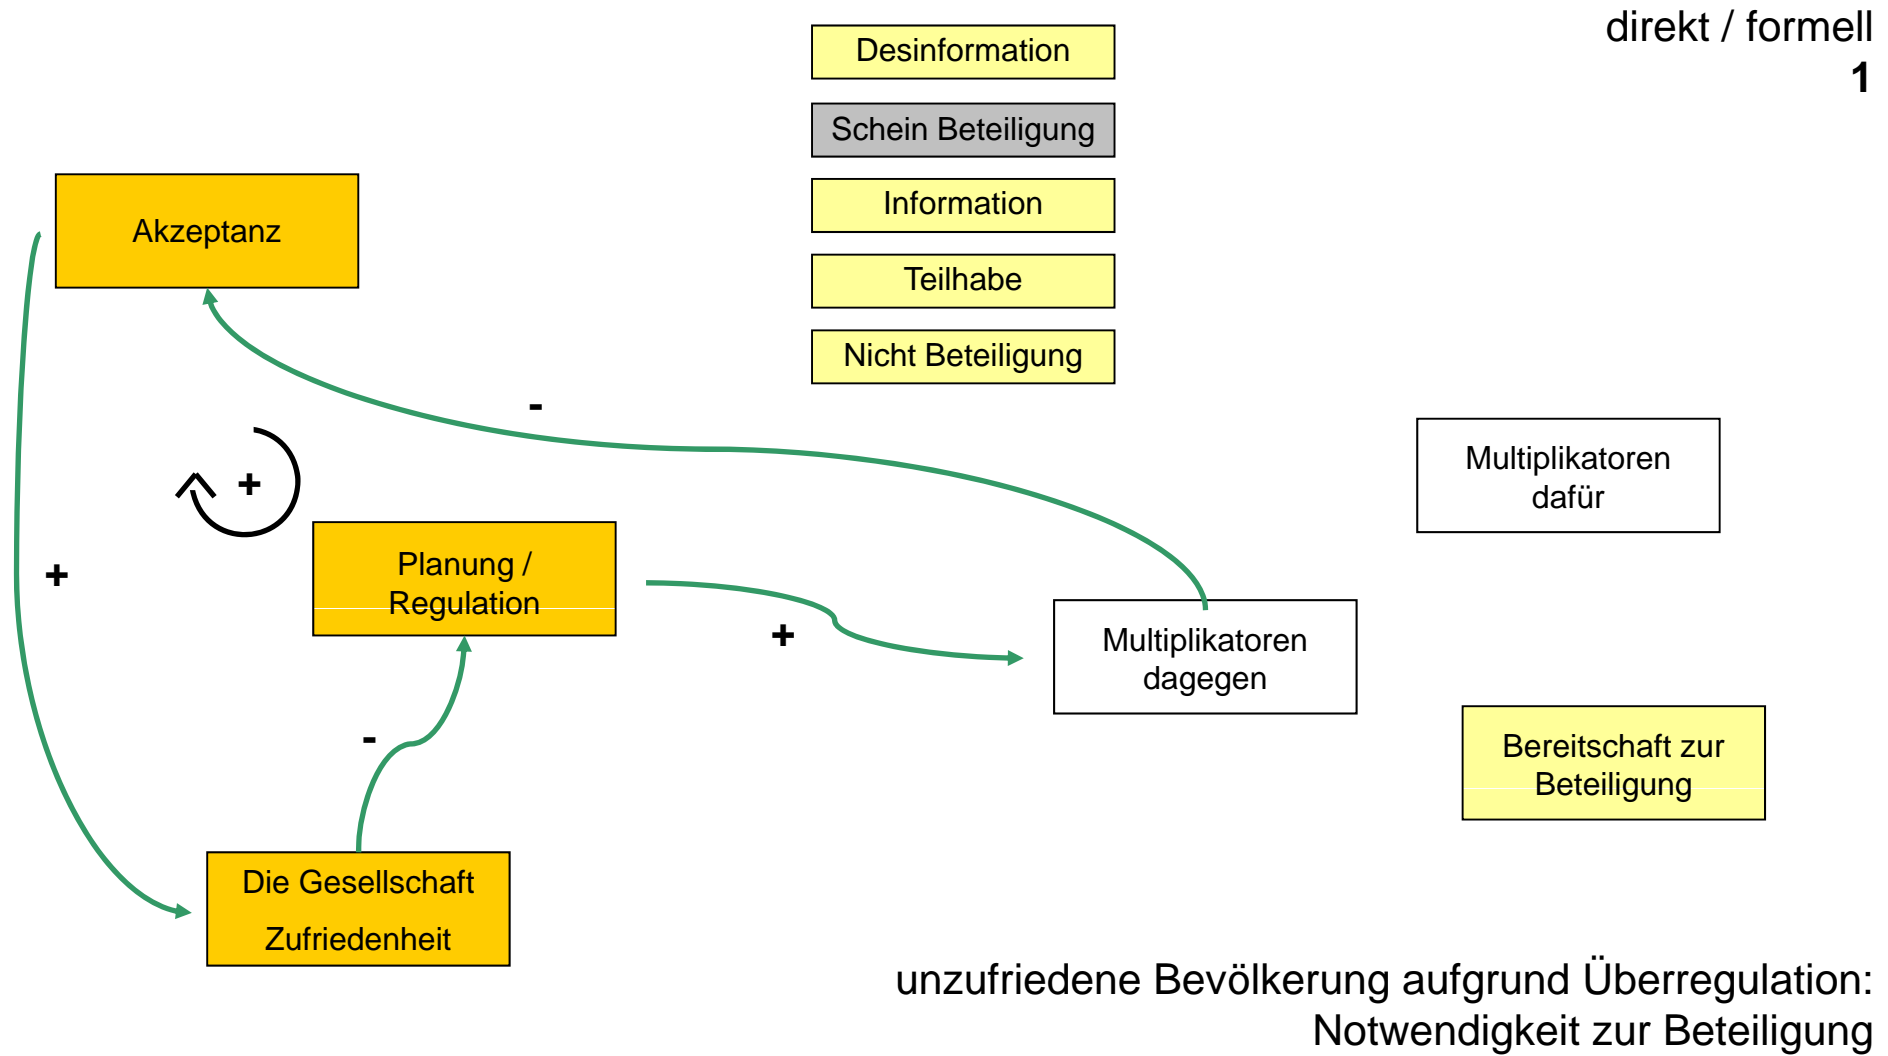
direkt / formell
1

Desinformation

Schein Beteiligung

Information

Teilhabe

Nicht Beteiligung

Akzeptanz

-

+

+

Planung / Regulation

+

Multiplikatoren dagegen

Multiplikatoren dafür

-

Bereitschaft zur Beteiligung

Die Gesellschaft Zufriedenheit

unzufriedene Bevölkerung aufgrund Überregulation: Notwendigkeit zur Beteiligung